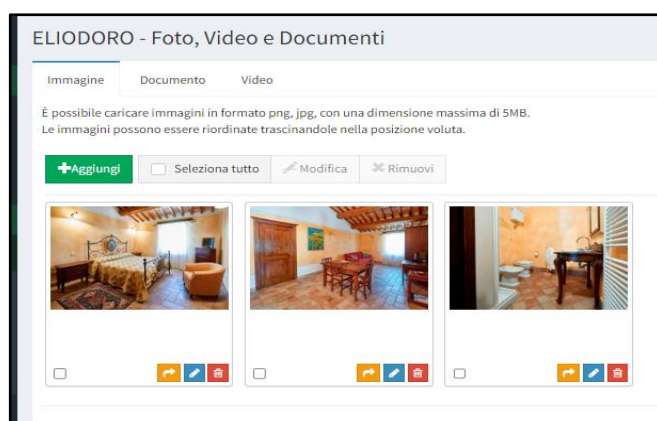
ELIODORO - Foto, Video e Documenti

Immagine Documento Video

È possibile caricare immagini in formato png, jpg, con una dimensione massima di 5MB.
Le immagini possono essere riordinate trascinandole nella posizione voluta.

Aggiungi Seleziona tutto Modifica Rimuovi